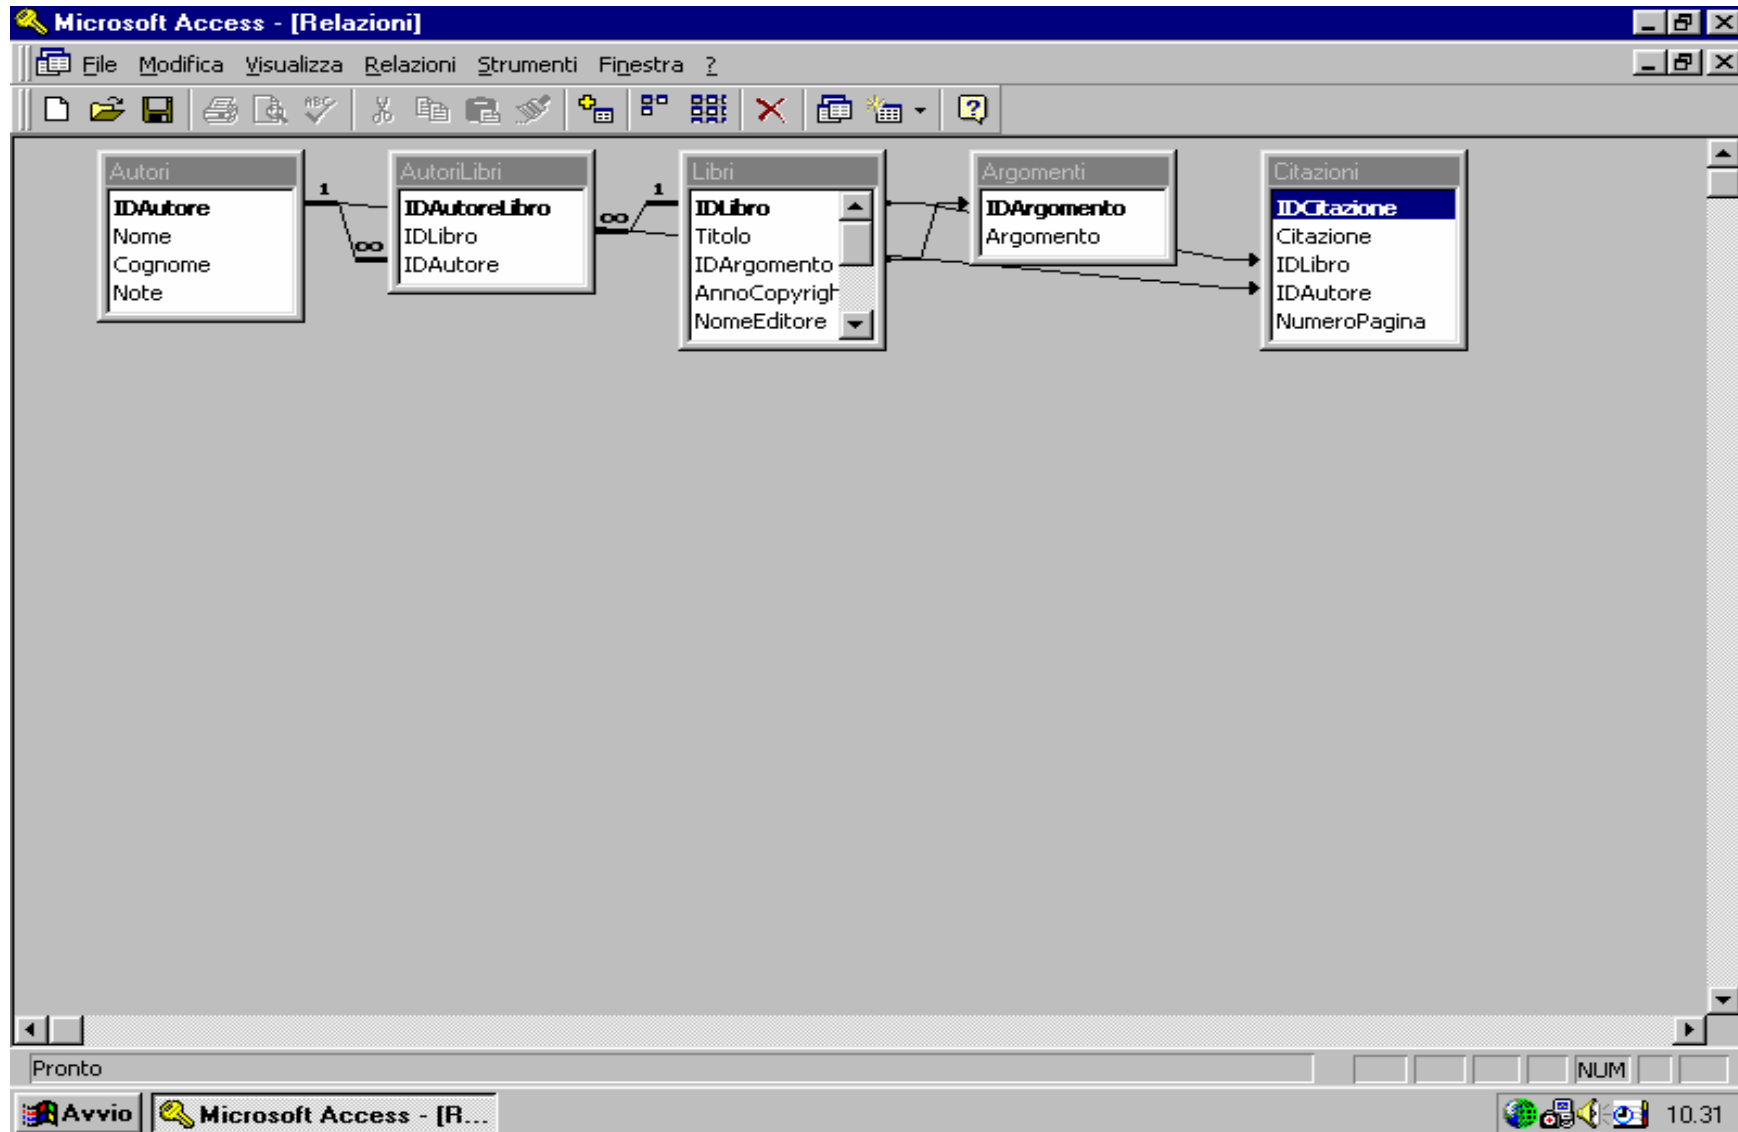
Microsoft Access - [Relazioni]

File Modifica Visualizza Relazioni Strumenti Finestra ?

Autori
IDAutore
Nome
Cognome
Note

1
∞

AutoriLibri
IDAutoreLibro
IDLibro
IDAutore

∞
1

Libri
IDLibro
Titolo
IDArgomento
AnnoCopyrigh
NomeEditore

Argomenti
IDArgomento
Argomento

Citazioni
IDCitazione
Citazione
IDLibro
IDAutore
NumeroPagina

Pronto

NUM

Avvio

Microsoft Access - [R...

10.31